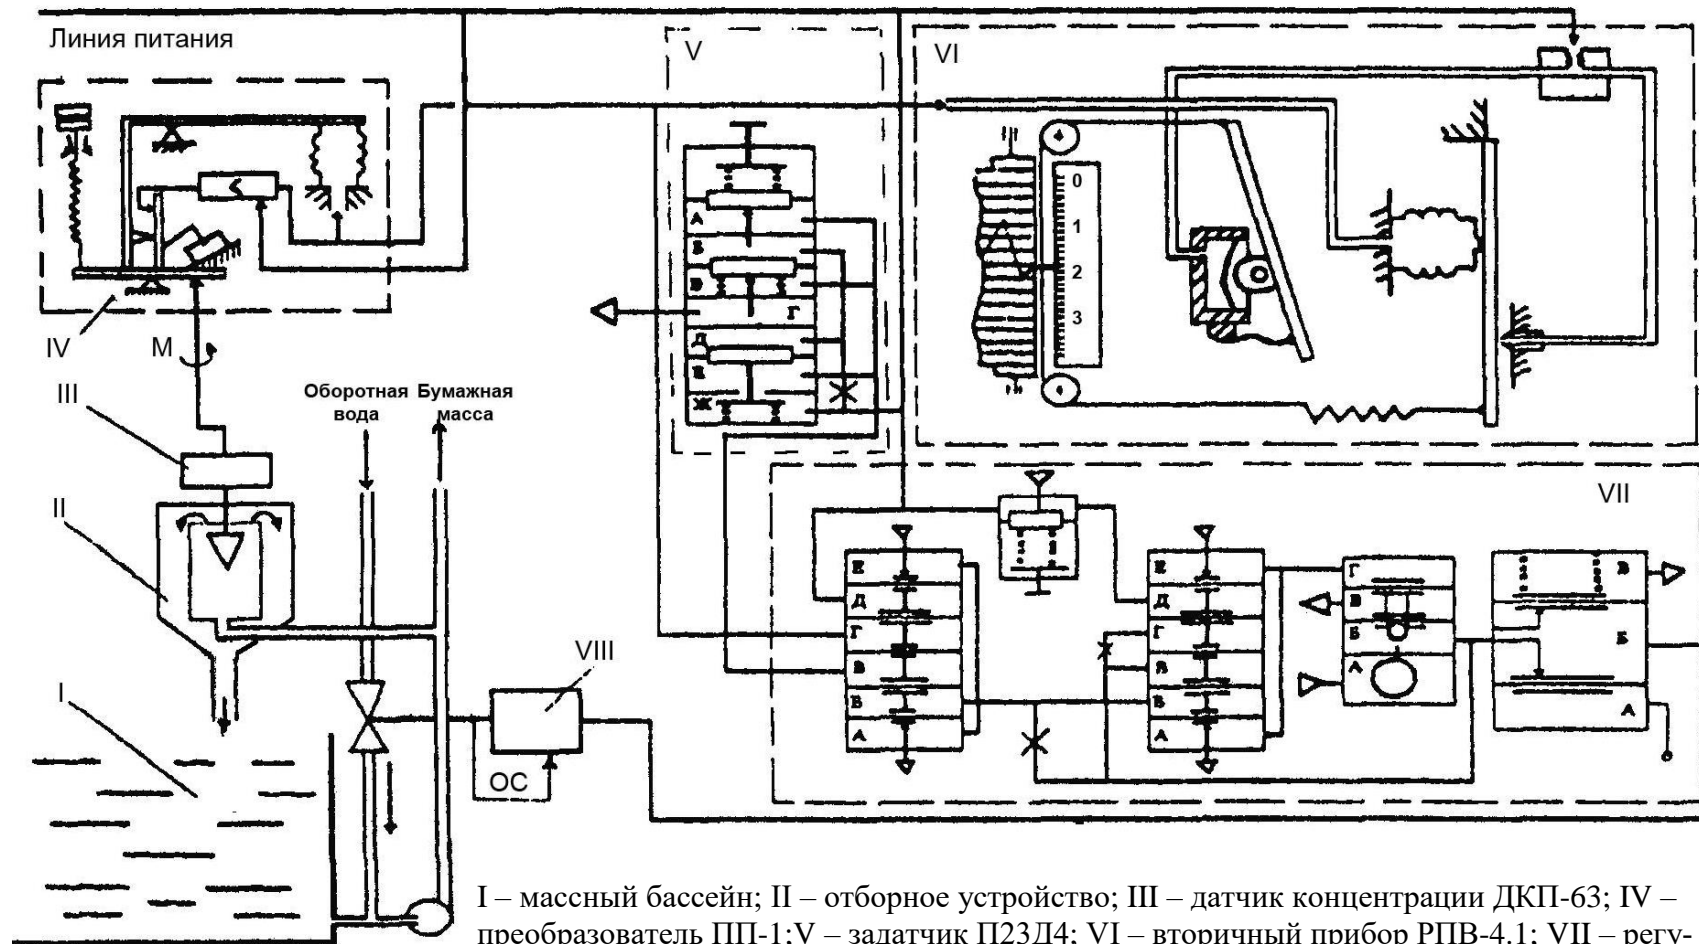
Линия питания

V

VI

0
1
2
3

А
Б
В
Г
Д
Е
Ж

IV

M

III

Оборотная вода

Бумажная масса

II

VII

Е
Д
Г
В
В
А

Е
Д
Г
Я
В
А

Г
В
Б
А

В
Б
А

VIII

I

ОС

I – массный бассейн; II – отборное устройство; III – датчик концентрации ДКП-63; IV – преобразователь ПП-1;V – задатчик П23Д4; VI – вторичный прибор РПВ-4.1; VII – регу-